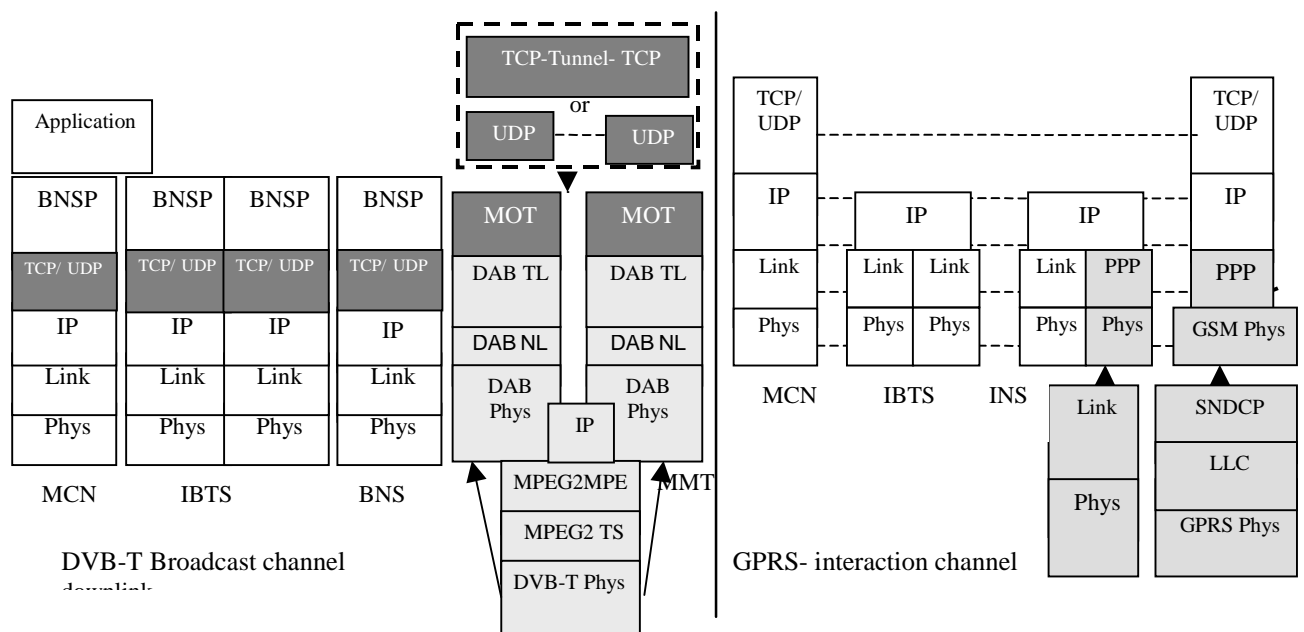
TCP-Tunnel- TCP

or

UDP

UDP

Application

BNSP

TCP/ UDP

IP

Link

Phys

BNSP

TCP/ UDP

IP

Link

Phys

BNSP

TCP/ UDP

IP

Link

Phys

BNSP

TCP/ UDP

IP

Link

Phys

MOT

DAB TL

DAB NL

DAB Phys

MOT

DAB TL

DAB NL

DAB Phys

IP

MPEG2MPE

MPEG2 TS

DVB-T Phys

MMT

MCN

IBTS

BNS

DVB-T Broadcast channel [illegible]

TCP/ UDP

IP

Link

Phys

IP

Link

Phys

Link

Phys

IP

Link

Phys

PPP

Phys

TCP/ UDP

IP

PPP

GSM Phys

MCN

IBTS

INS

Link

Phys

SNDCP

LLC

GPRS Phys

GPRS- interaction channel